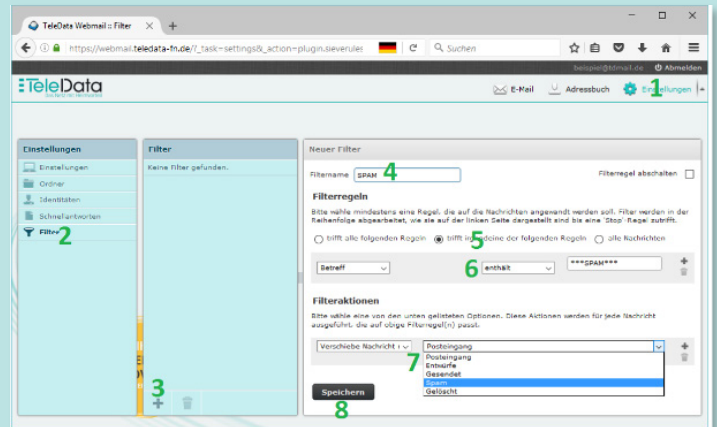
TeleData Webmail :: Filter ×

https://webmail.teledata-fn.de/?_task=settings&_action=plugin.sieverules

Suchen

beispiel@tdmail.de Abmelden

TeleData

E-Mail Adressbuch Einstellungen 1

Einstellungen
Einstellungen
Ordner
Identitäten
Schnellantworten
Filter 2

Filter
Keine Filter gefunden.

3

Neuer Filter

Filtername SPAM 4

Filterregel abschalten

Filterregeln

Bitte wähle mindestens eine Regel, die auf die Nachrichten angewandt werden soll. Filter werden in der Reihenfolge abgearbeitet, wie sie auf der linken Seite dargestellt sind bis eine 'Stop' Regel zutrifft.

trifft alle folgenden Regeln trifft irgendeine der folgenden Regeln 5 alle Nachrichten

Betreff 6 enthält ***SPAM***

Filteraktionen

Bitte wähle eine von den unten gelisteten Optionen. Diese Aktionen werden für jede Nachricht ausgeführt, die auf obige Filterregel(n) passt.

Verschiebe Nachricht 7 Posteingang
Posteingang
Entwürfe
Gesendet
Spam
Gelöscht

Speichern
8